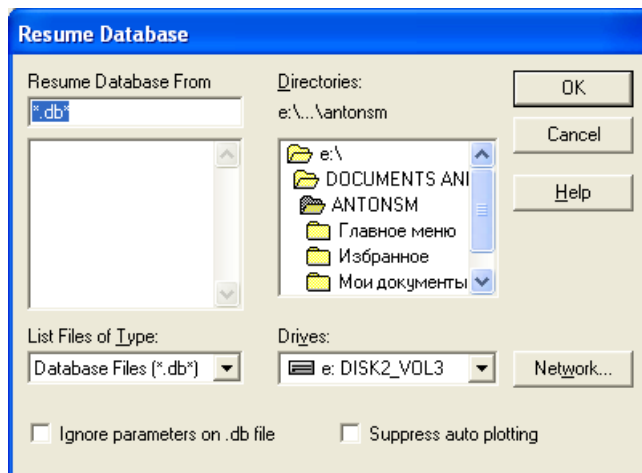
Resume Database

Resume Database From

*.db*

Directories:

e:\...\antonsm

e:\

DOCUMENTS ANI

ANTONSM

Главное меню

Избранное

Мои документы

OK

Cancel

Help

List Files of Type:

Database Files (*.db*)

Drives:

e: DISK2_VOL3

Network...

Ignore parameters on .db file

Suppress auto plotting